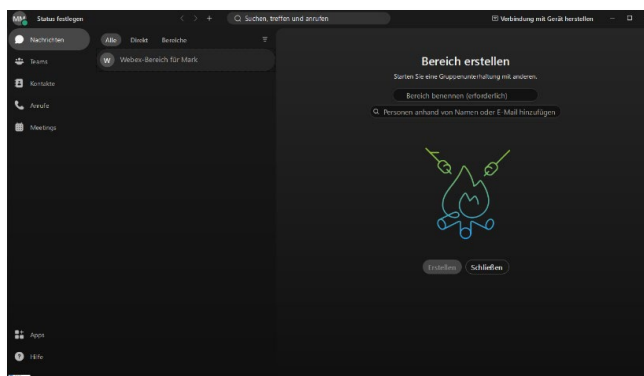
MM Status festlegen

Suchen, treffen und anrufen

Verbindung mit Gerät herstellen

Nachrichten
Teams
Kontakte
Anrufe
Meetings

Alle Direkt Bereiche

W Webex-Bereich für Mark

Bereich erstellen

Starten Sie eine Gruppenunterhaltung mit anderen.

Bereich benennen (erforderlich)

Personen anhand von Namen oder E-Mail hinzufügen

Erstellen Schließen

Apps
Hilfe